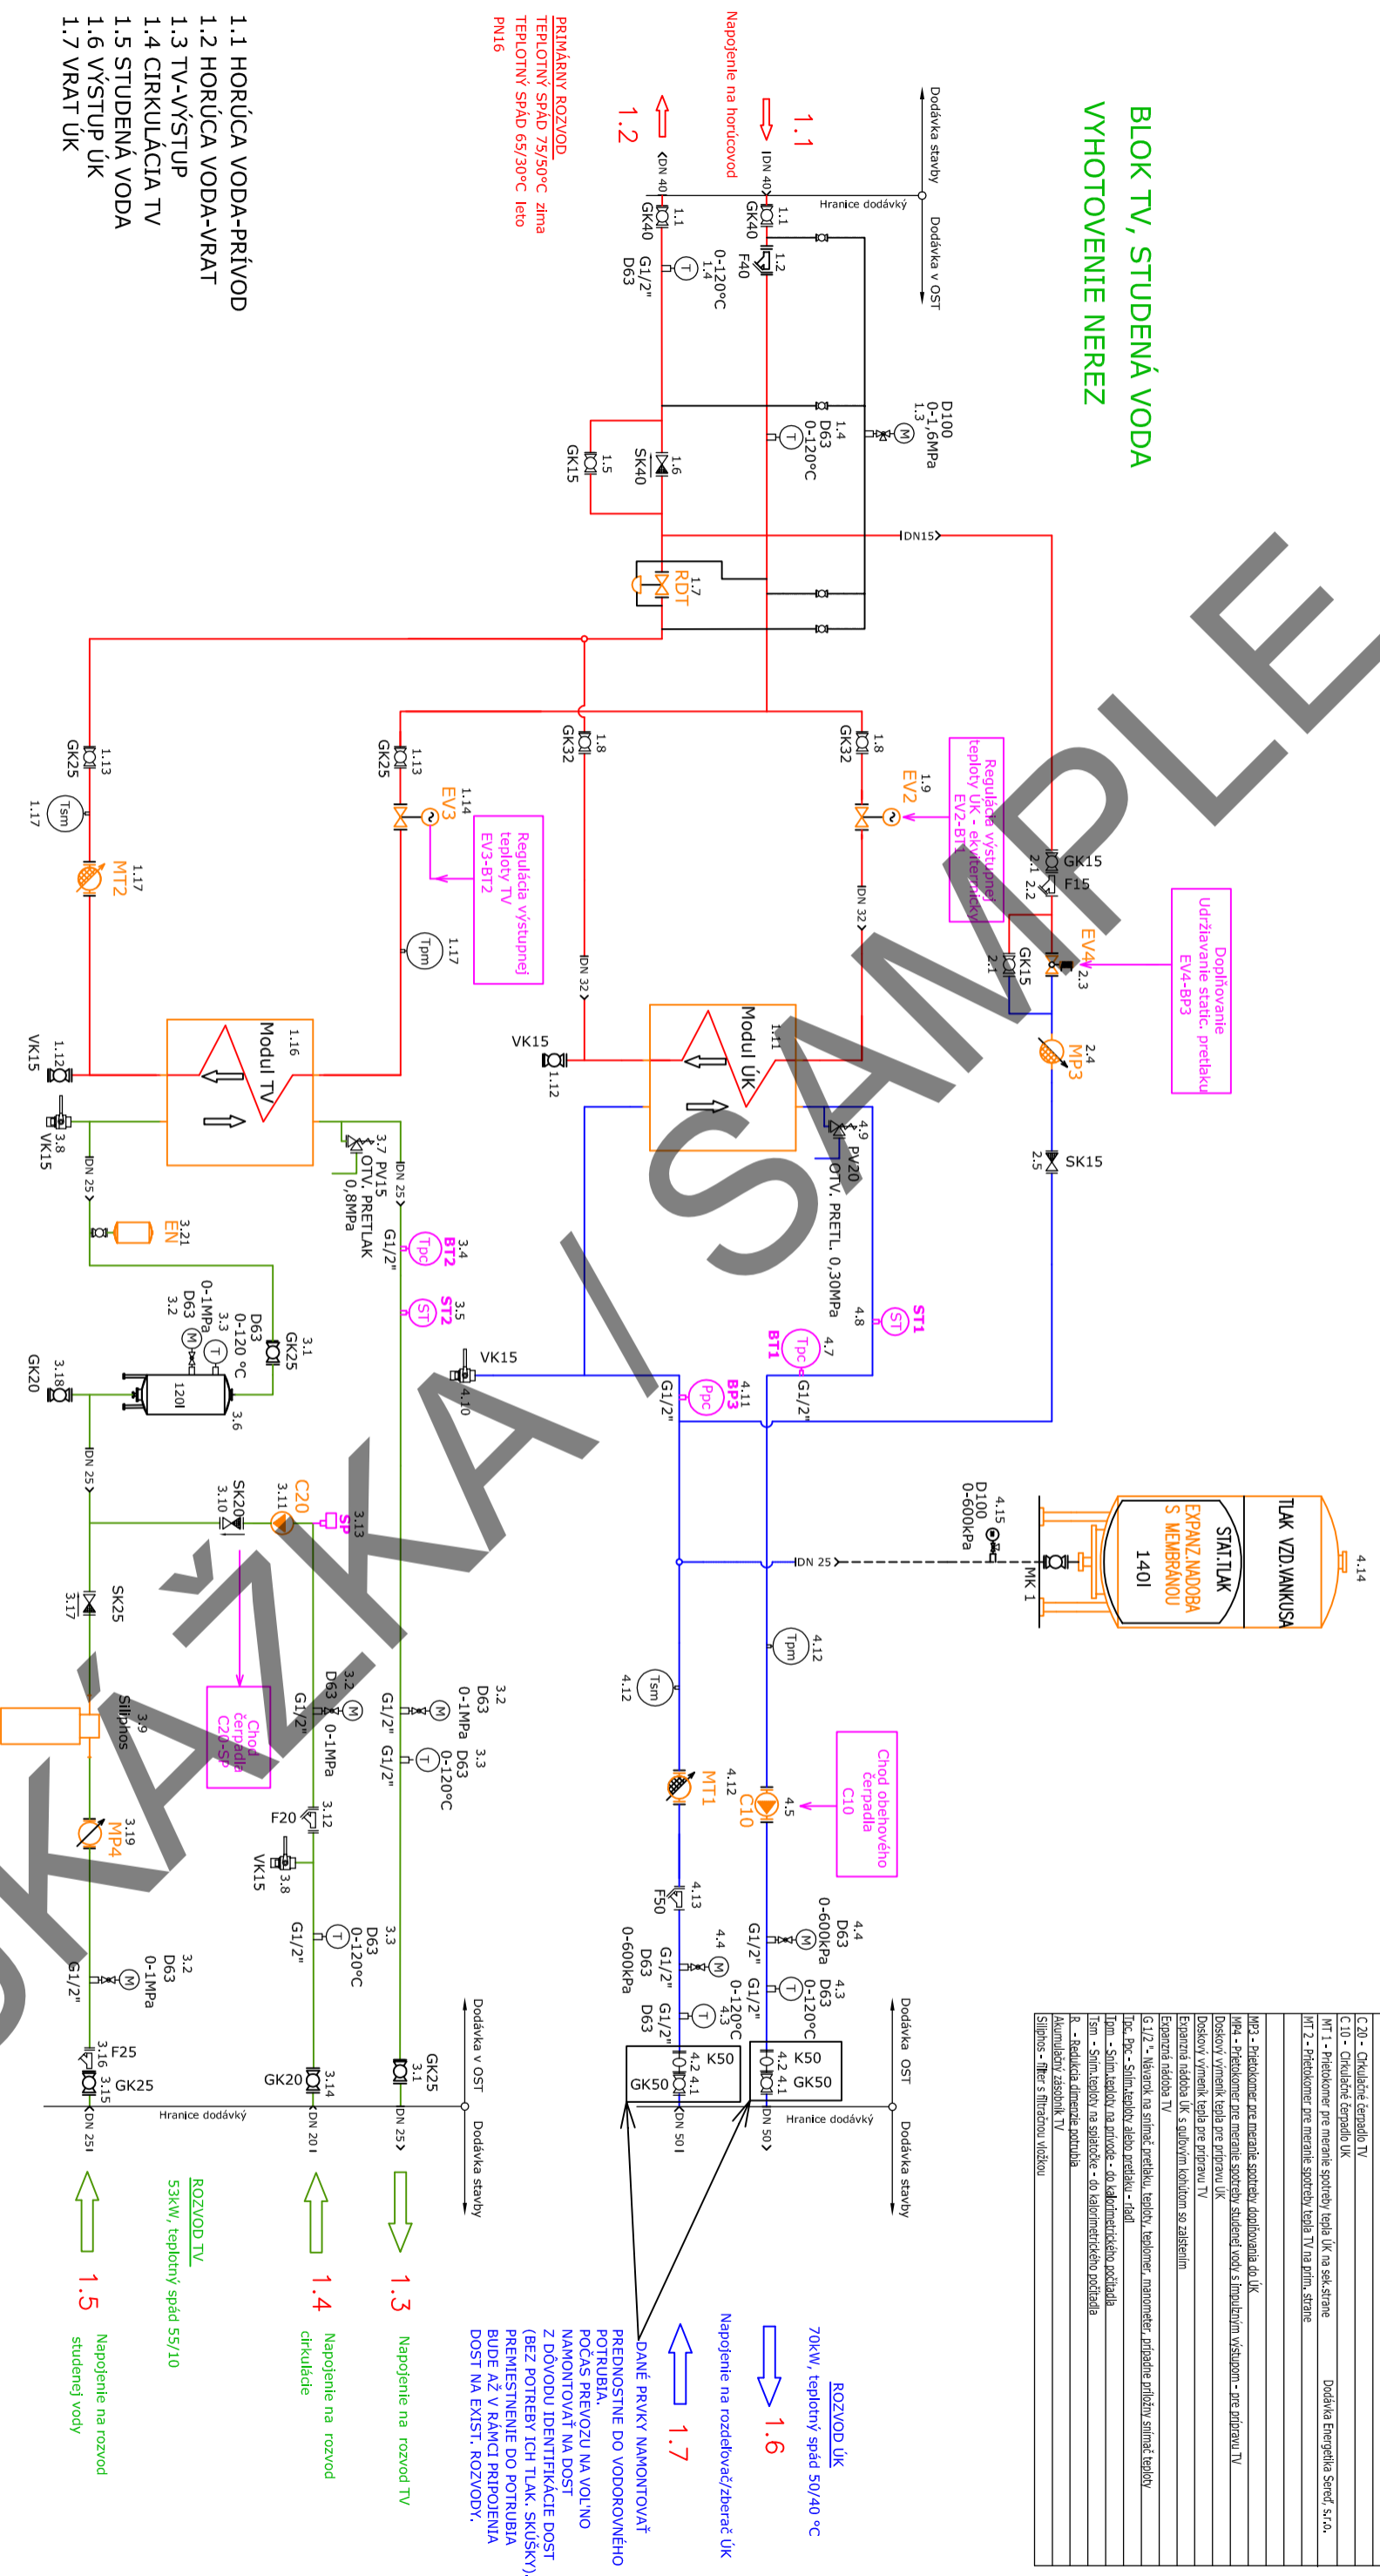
BLOK TV, STUDENÁ VODA
VYHOTOVENIE NEREZ

1.1 HORÚCA VODA-PRÍVOD
1.2 HORÚCA VODA-VRAT
1.3 TV-VÝSTUP
1.4 CIRKULÁCIA TV
1.5 STUDENÁ VODA
1.6 VÝSTUP ÚK
1.7 VRAT ÚK

PRIMÁRNY ROZVOD
TEPLOTNÝ SPÁD 75/50°C zima
TEPLOTNÝ SPÁD 65/30°C leto
PN16

Napojenie na horúcovod
1.1
1.2
DN 40
DN 40
GK40
GK40
1.1
1.1
1.2
F40
1.4
0-120°C
G1/2"
D63
T

Dodávka stavby
Hranice dodávký
Dodávka v OST

1.3
D100
0-1,6MPa
M
1.4
D63
0-120°C
T
1.6
SK40
1.5
GK15
DN15
1.7
RDT

1.8
GK32
1.8
GK32
1.13
GK25
1.13
GK25
1.14
EV3
1.9
EV2
Regulácia výstupnej teploty ÚK - ekvitermicky EV2-BT1
Regulácia výstupnej teploty TV EV3-BT2
1.17
Tsm
1.17
MT2
1.17
Tpm
DN 32
DN 32
GK15
2.1
2.2
F15
GK15
2.1
EV4
2.3
Doplňovanie Udržiavanie static. pretlaku EV4-BP3
2.4
MP3
2.5
SK15

1.16
Modul TV
1.11
Modul ÚK
VK15
1.12
VK15
1.12
3.8
VK15
4.9
PV20
OTV. PRETL. 0,30MPa
3.7
PV15
OTV. PRETLAK 0,8MPa
DN 25
DN 25
G1/2"
3.4
BT2
Tpc
3.5
ST2
ST
3.21
EN
3.1
GK25
3.3
D63
0-120 °C
3.2
D63
0-1MPa
120l
3.6
3.18
GK20
VK15
4.10
4.8
ST1
ST
4.7
BT1
Tpc
4.11
BP3
Ppc
G1/2"
G1/2"

4.14
TLAK VZD.VANKÚŠA
STAT.TLAK
EXPANZ.NÁDOBA S MEMBRÁNOU
140l
MK 1
4.15
D100
0-600kPa
DN 25

DN 25
SK20
3.10
3.11
C20
SP
3.13
3.17
SK25
3.9
Siliphos
Chod čerpadla C20-SP
3.2
D63
0-1MPa
G1/2"
3.2
D63
0-1MPa
G1/2"
3.3
D63
0-120°C
G1/2"
F20
3.12
3.8
VK15
3.19
MP4
3.3
D63
0-120°C
G1/2"
3.2
D63
0-1MPa
G1/2"
F25
3.16
3.15
GK25
GK20
3.14
GK25
3.1
DN 25
DN 20
DN 25
Hranice dodávký
Dodávka v OST
Dodávka stavby

4.12
Tpm
4.12
Tsm
4.12
MT1
4.5
C10
Chod obehového čerpadla C10
4.13
F50
4.4
D63
0-600kPa
4.4
D63
0-600kPa
4.3
D63
0-120°C
4.3
D63
0-120°C
G1/2"
G1/2"
G1/2"
G1/2"
K50
GK50
4.2
4.1
K50
GK50
4.2
4.1
DN 50
DN 50
Hranice dodávký
Dodávka OST
Dodávka stavby

1.3
Napojenie na rozvod TV
1.4
Napojenie na rozvod cirkulácie
1.5
Napojenie na rozvod studenej vody
ROZVOD TV
53kW, teplotný spád 55/10

ROZVOD ÚK
70kW, teplotný spád 50/40 °C
1.6
Napojenie na rozdeľovač/zberač ÚK
1.7
DANÉ PRVKY NAMONTOVAŤ PREDNOSTNE DO VODOROVNÉHO POTRUBIA.
POČAS PREVOZU NA VOĽNO NAMONTOVAŤ NA DOST
Z DÔVODU IDENTIFIKÁCIE DOST
(BEZ POTREBY ICH TLAK. SKÚŠKY)
PREMIESTNENIE DO POTRUBIA BUDE AŽ V RÁMCI PRIPOJENIA DOST NA EXIST. ROZVODY.

C 20 - Cirkulačné čerpadlo TV
C 10 - Cirkulačné čerpadlo ÚK
MT 1 - Prietokomer pre meranie spotreby tepla ÚK na sek.strane
MT 2 - Prietokomer pre meranie spotreby tepla TV na prim. strane
Dodávka Energetika Sereď, s.r.o.
MP3 - Prietokomer pre meranie spotreby doplňovania do ÚK
MP4 - Prietokomer pre meranie spotreby studenej vody s impulzným výstupom - pre prípravu TV
Doskový výmenník tepla pre prípravu ÚK
Doskový výmenník tepla pre prípravu TV
Expanzná nádoba ÚK s guľovým kohútom so zaistením
Expanzná nádoba TV
G 1/2 " - Návarok na snímač pretlaku, teploty, teplomer, manometer, prípadne príložný snímač teploty
Tpc, Ppc - Snímač teploty alebo pretlaku - riadi
Tpm - Snímač teploty na prívode - do kalorimetrického počítadla
Tsm - Snímač teploty na spiatočke - do kalorimetrického počítadla
R - Redukcia dimenzie potrubia
Akumulačný zásobník TV
Siliphos - filter s filtračnou vložkou

SAMPLE
UKÁŽKA / SAMPLE